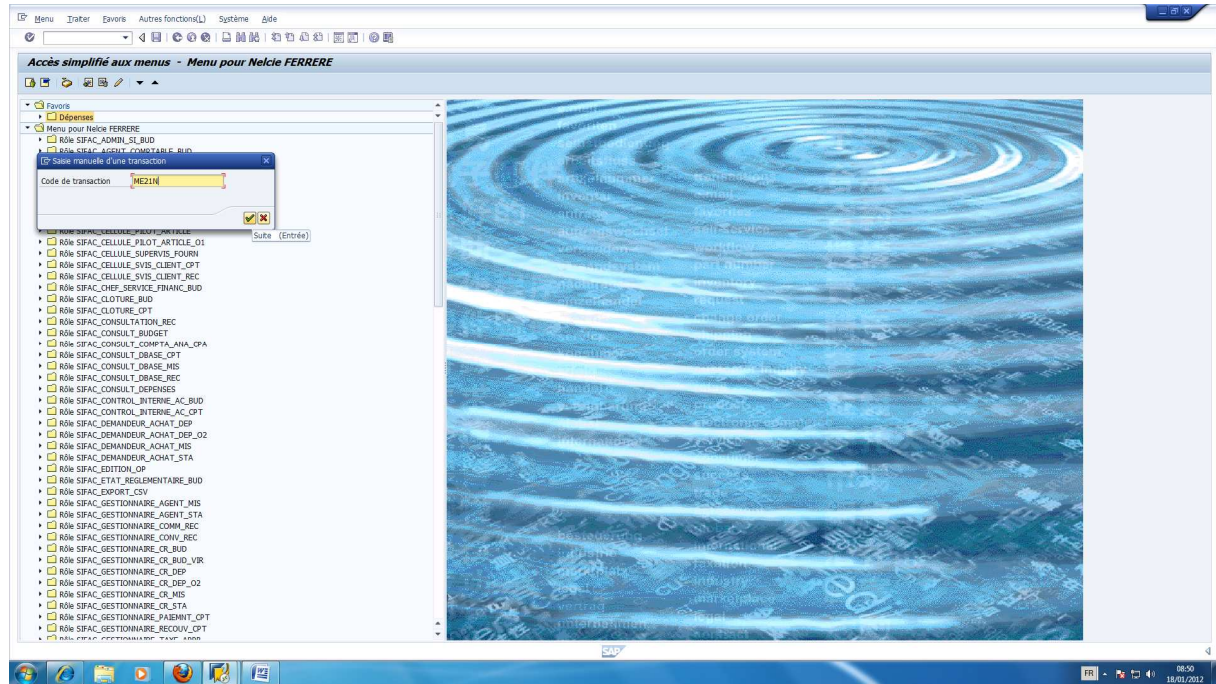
Menu Traiter Favoris Autres fonctions(L) Système Aide

Accès simplifié aux menus - Menu pour Nelcie FERRERE

Favoris
Dépenses
Menu pour Nelcie FERRERE
Rôle SIFAC_ADMIN_SI_BUD
Rôle SIFAC_AGENT_COMPTABLE_BUD

Saisie manuelle d'une transaction
Code de transaction ME21N

Suite (Entrée)

Rôle SIFAC_CELLULE_PILOT_ARTICLE
Rôle SIFAC_CELLULE_PILOT_ARTICLE_O1
Rôle SIFAC_CELLULE_SUPERVIS_FOURN
Rôle SIFAC_CELLULE_SVIS_CLIENT_CPT
Rôle SIFAC_CELLULE_SVIS_CLIENT_REC
Rôle SIFAC_CHEF_SERVICE_FINANC_BUD
Rôle SIFAC_CLOTURE_BUD
Rôle SIFAC_CLOTURE_CPT
Rôle SIFAC_CONSULTATION_REC
Rôle SIFAC_CONSULT_BUDGET
Rôle SIFAC_CONSULT_COMPTA_ANA_CPA
Rôle SIFAC_CONSULT_DBASE_CPT
Rôle SIFAC_CONSULT_DBASE_MIS
Rôle SIFAC_CONSULT_DBASE_REC
Rôle SIFAC_CONSULT_DEPENSES
Rôle SIFAC_CONTROL_INTERNE_AC_BUD
Rôle SIFAC_CONTROL_INTERNE_AC_CPT
Rôle SIFAC_DEMANDEUR_ACHAT_DEP
Rôle SIFAC_DEMANDEUR_ACHAT_DEP_O2
Rôle SIFAC_DEMANDEUR_ACHAT_MIS
Rôle SIFAC_DEMANDEUR_ACHAT_STA
Rôle SIFAC_EDITION_OP
Rôle SIFAC_ETAT_REGLEMENTAIRE_BUD
Rôle SIFAC_EXPORT_CSV
Rôle SIFAC_GESTIONNAIRE_AGENT_MIS
Rôle SIFAC_GESTIONNAIRE_AGENT_STA
Rôle SIFAC_GESTIONNAIRE_COMM_REC
Rôle SIFAC_GESTIONNAIRE_CONV_REC
Rôle SIFAC_GESTIONNAIRE_CR_BUD
Rôle SIFAC_GESTIONNAIRE_CR_BUD_VIR
Rôle SIFAC_GESTIONNAIRE_CR_DEP
Rôle SIFAC_GESTIONNAIRE_CR_DEP_O2
Rôle SIFAC_GESTIONNAIRE_CR_MIS
Rôle SIFAC_GESTIONNAIRE_CR_STA
Rôle SIFAC_GESTIONNAIRE_PAIEMNT_CPT
Rôle SIFAC_GESTIONNAIRE_RECOUV_CPT
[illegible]

SAP

FR 08:50 18/01/2012